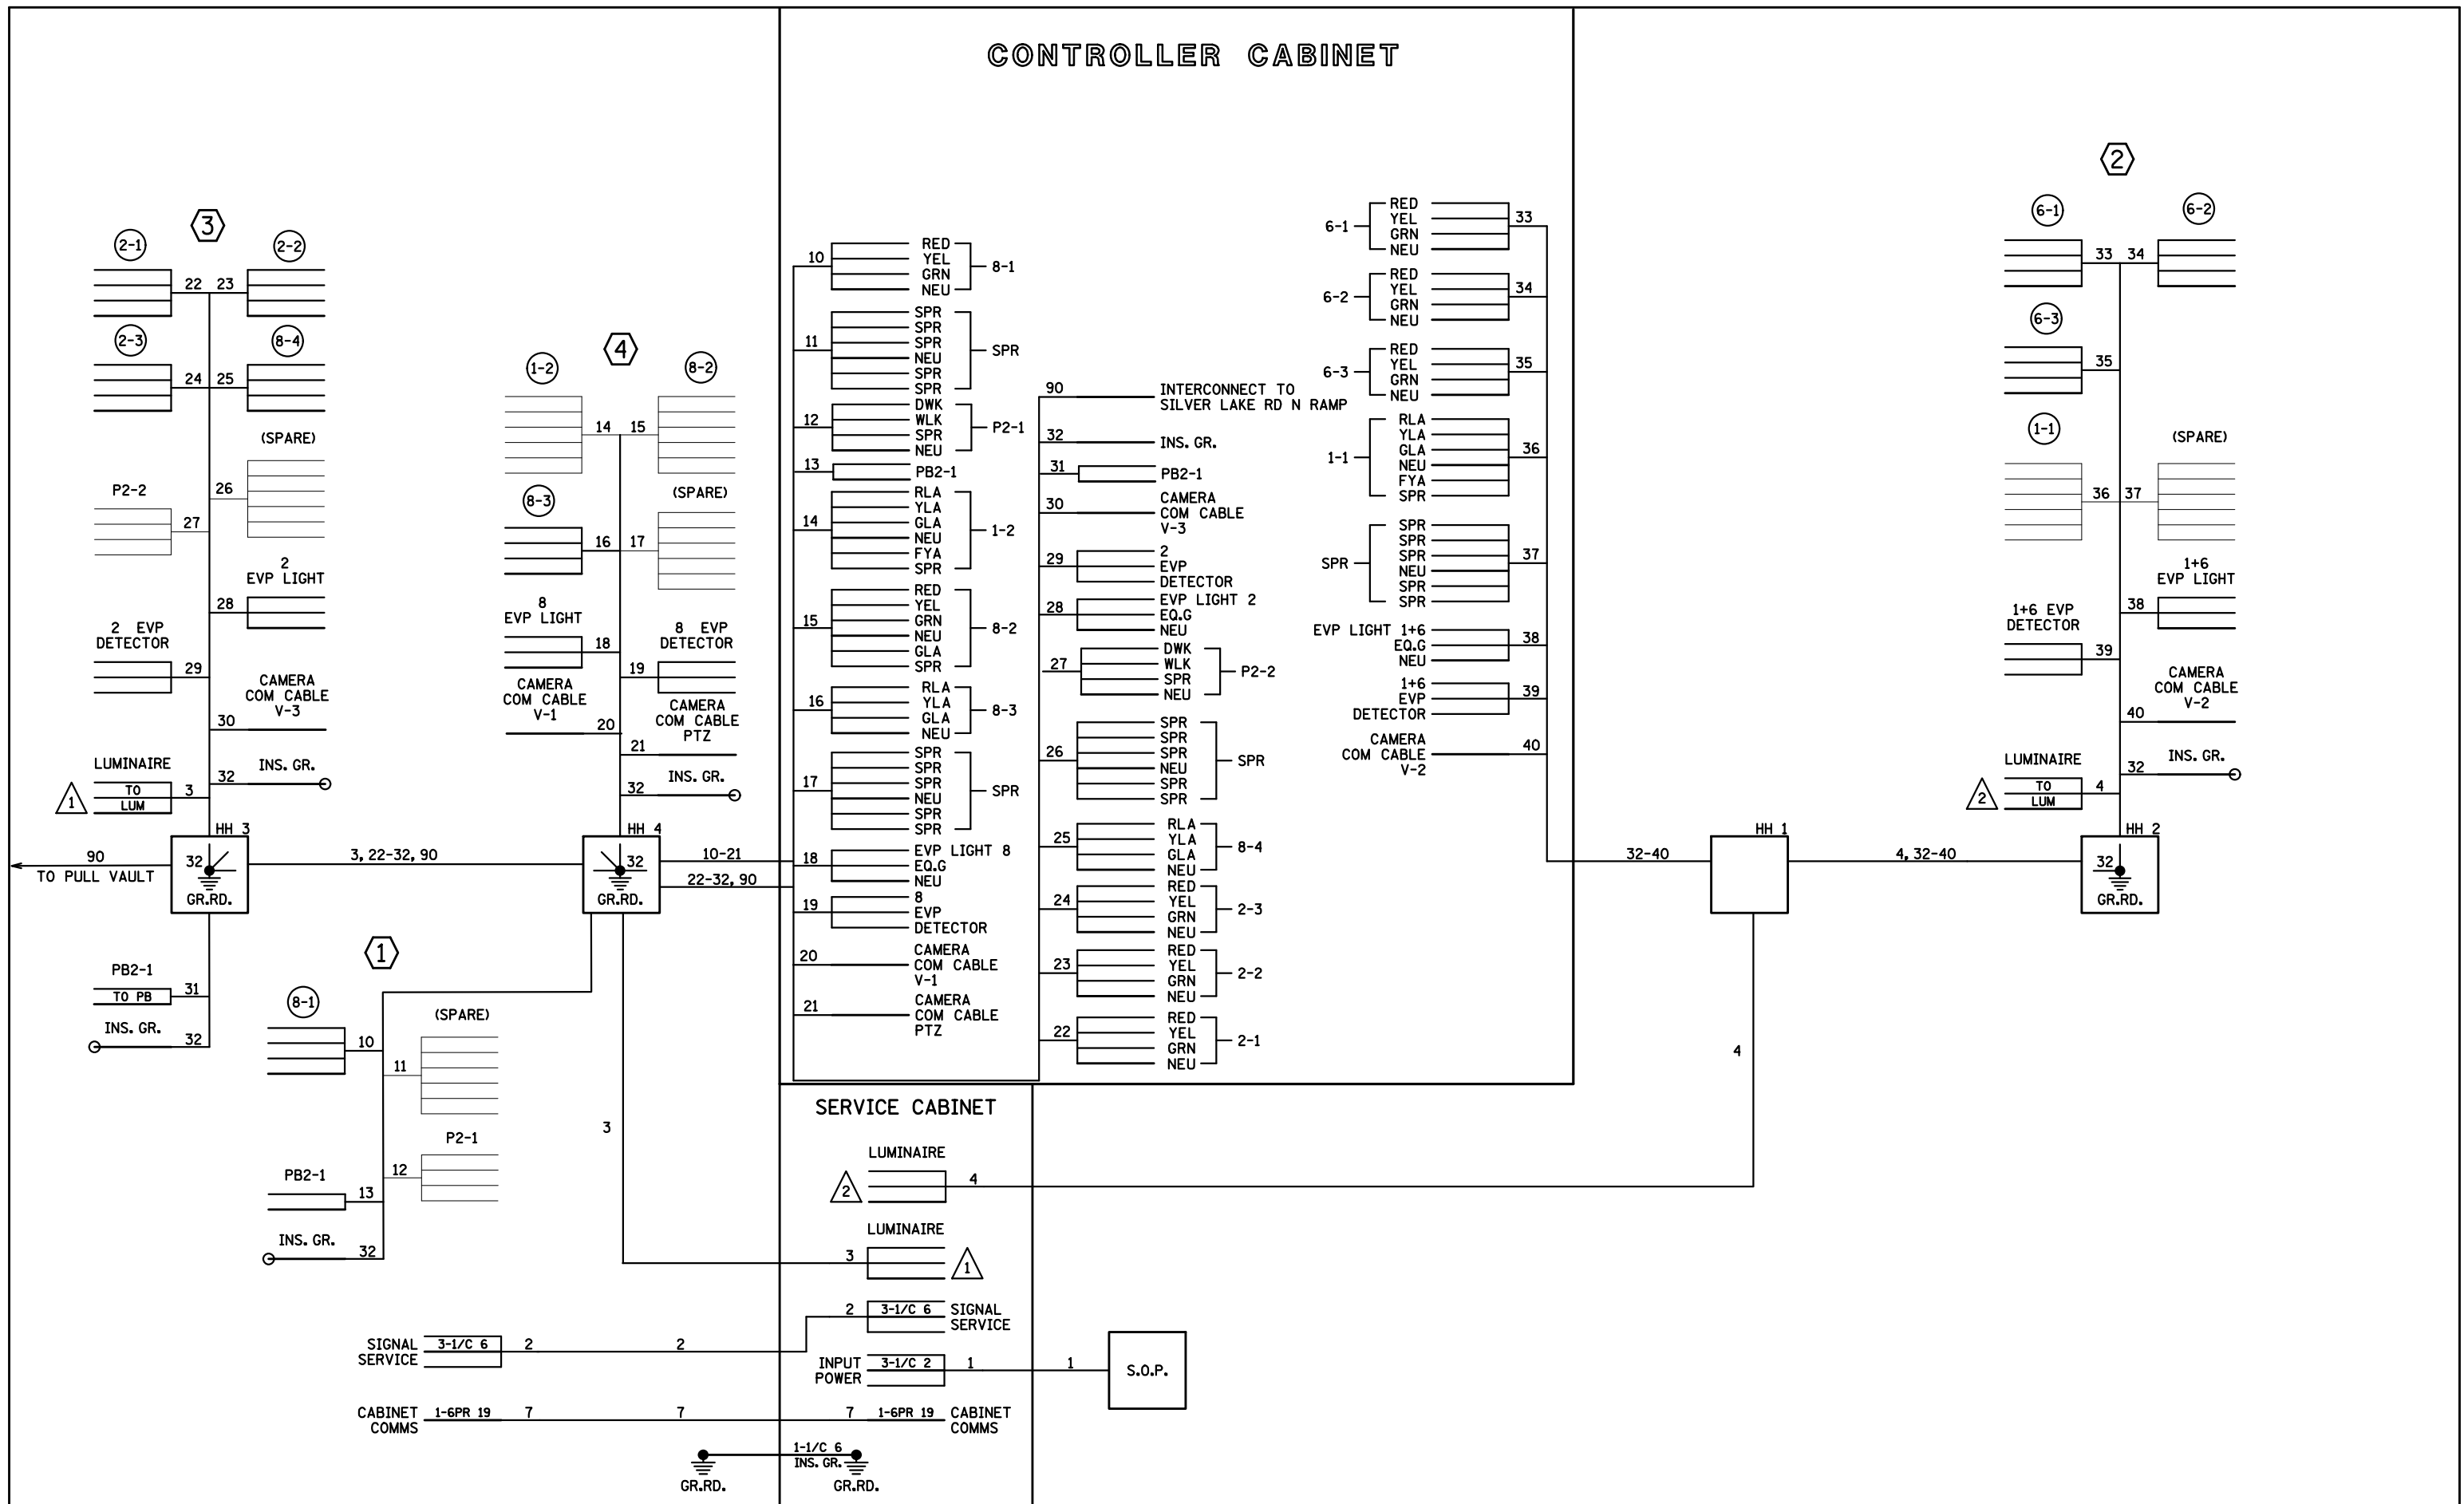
CONTROLLER CABINET

3
2-1
2-2
22 23
2-3
8-4
24 25
(SPARE)
26
P2-2
27
2
EVP LIGHT
28
2 EVP
DETECTOR
29
CAMERA
COM CABLE
V-3
30
LUMINAIRE
INS. GR.
32
1
TO
LUM
3
HH 3
90
TO PULL VAULT
32
GR.RD.
3, 22-32, 90
PB2-1
TO PB
31
INS. GR.
32

4
1-2
8-2
14 15
8-3
(SPARE)
16 17
8
EVP LIGHT
18
8 EVP
DETECTOR
19
CAMERA
COM CABLE
V-1
20
CAMERA
COM CABLE
PTZ
21
INS. GR.
32
HH 4
32
GR.RD.
10-21
22-32, 90

1
8-1
10
(SPARE)
11
P2-1
12
PB2-1
13
INS. GR.
32
3

10 RED YEL GRN NEU 8-1
11 SPR SPR SPR NEU SPR SPR SPR
12 DWK WLK SPR NEU P2-1
13 PB2-1
14 RLA YLA GLA NEU FYA SPR 1-2
15 RED YEL GRN NEU GLA SPR 8-2
16 RLA YLA GLA NEU 8-3
17 SPR SPR SPR NEU SPR SPR SPR
18 EVP LIGHT 8 EQ.G NEU
19 8 EVP DETECTOR
20 CAMERA COM CABLE V-1
21 CAMERA COM CABLE PTZ

90 INTERCONNECT TO SILVER LAKE RD N RAMP
32 INS. GR.
31 PB2-1
30 CAMERA COM CABLE V-3
29 2 EVP DETECTOR
28 EVP LIGHT 2 EQ.G NEU
27 DWK WLK SPR NEU P2-2
26 SPR SPR SPR NEU SPR SPR SPR
25 RLA YLA GLA NEU 8-4
24 RED YEL GRN NEU 2-3
23 RED YEL GRN NEU 2-2
22 RED YEL GRN NEU 2-1

6-1 RED YEL GRN NEU 33
6-2 RED YEL GRN NEU 34
6-3 RED YEL GRN NEU 35
1-1 RLA YLA GLA NEU FYA SPR 36
SPR SPR SPR SPR NEU SPR SPR 37
EVP LIGHT 1+6 EQ.G NEU 38
1+6 EVP DETECTOR 39
CAMERA COM CABLE V-2 40

HH 1
32-40
4, 32-40
4

2
6-1
6-2
33 34
6-3
35
1-1
(SPARE)
36 37
1+6
EVP LIGHT
38
1+6 EVP
DETECTOR
39
CAMERA
COM CABLE
V-2
40
LUMINAIRE
INS. GR.
32
2
TO
LUM
4
HH 2
32
GR.RD.

SERVICE CABINET
LUMINAIRE
2
4
LUMINAIRE
3
1
2 3-1/C 6 SIGNAL SERVICE
INPUT POWER 3-1/C 2 1
1
S.O.P.
SIGNAL SERVICE 3-1/C 6 2
2
CABINET COMMS 1-6PR 19 7
7
7 1-6PR 19 CABINET COMMS
1-1/C 6
INS. GR.
GR.RD.
GR.RD.